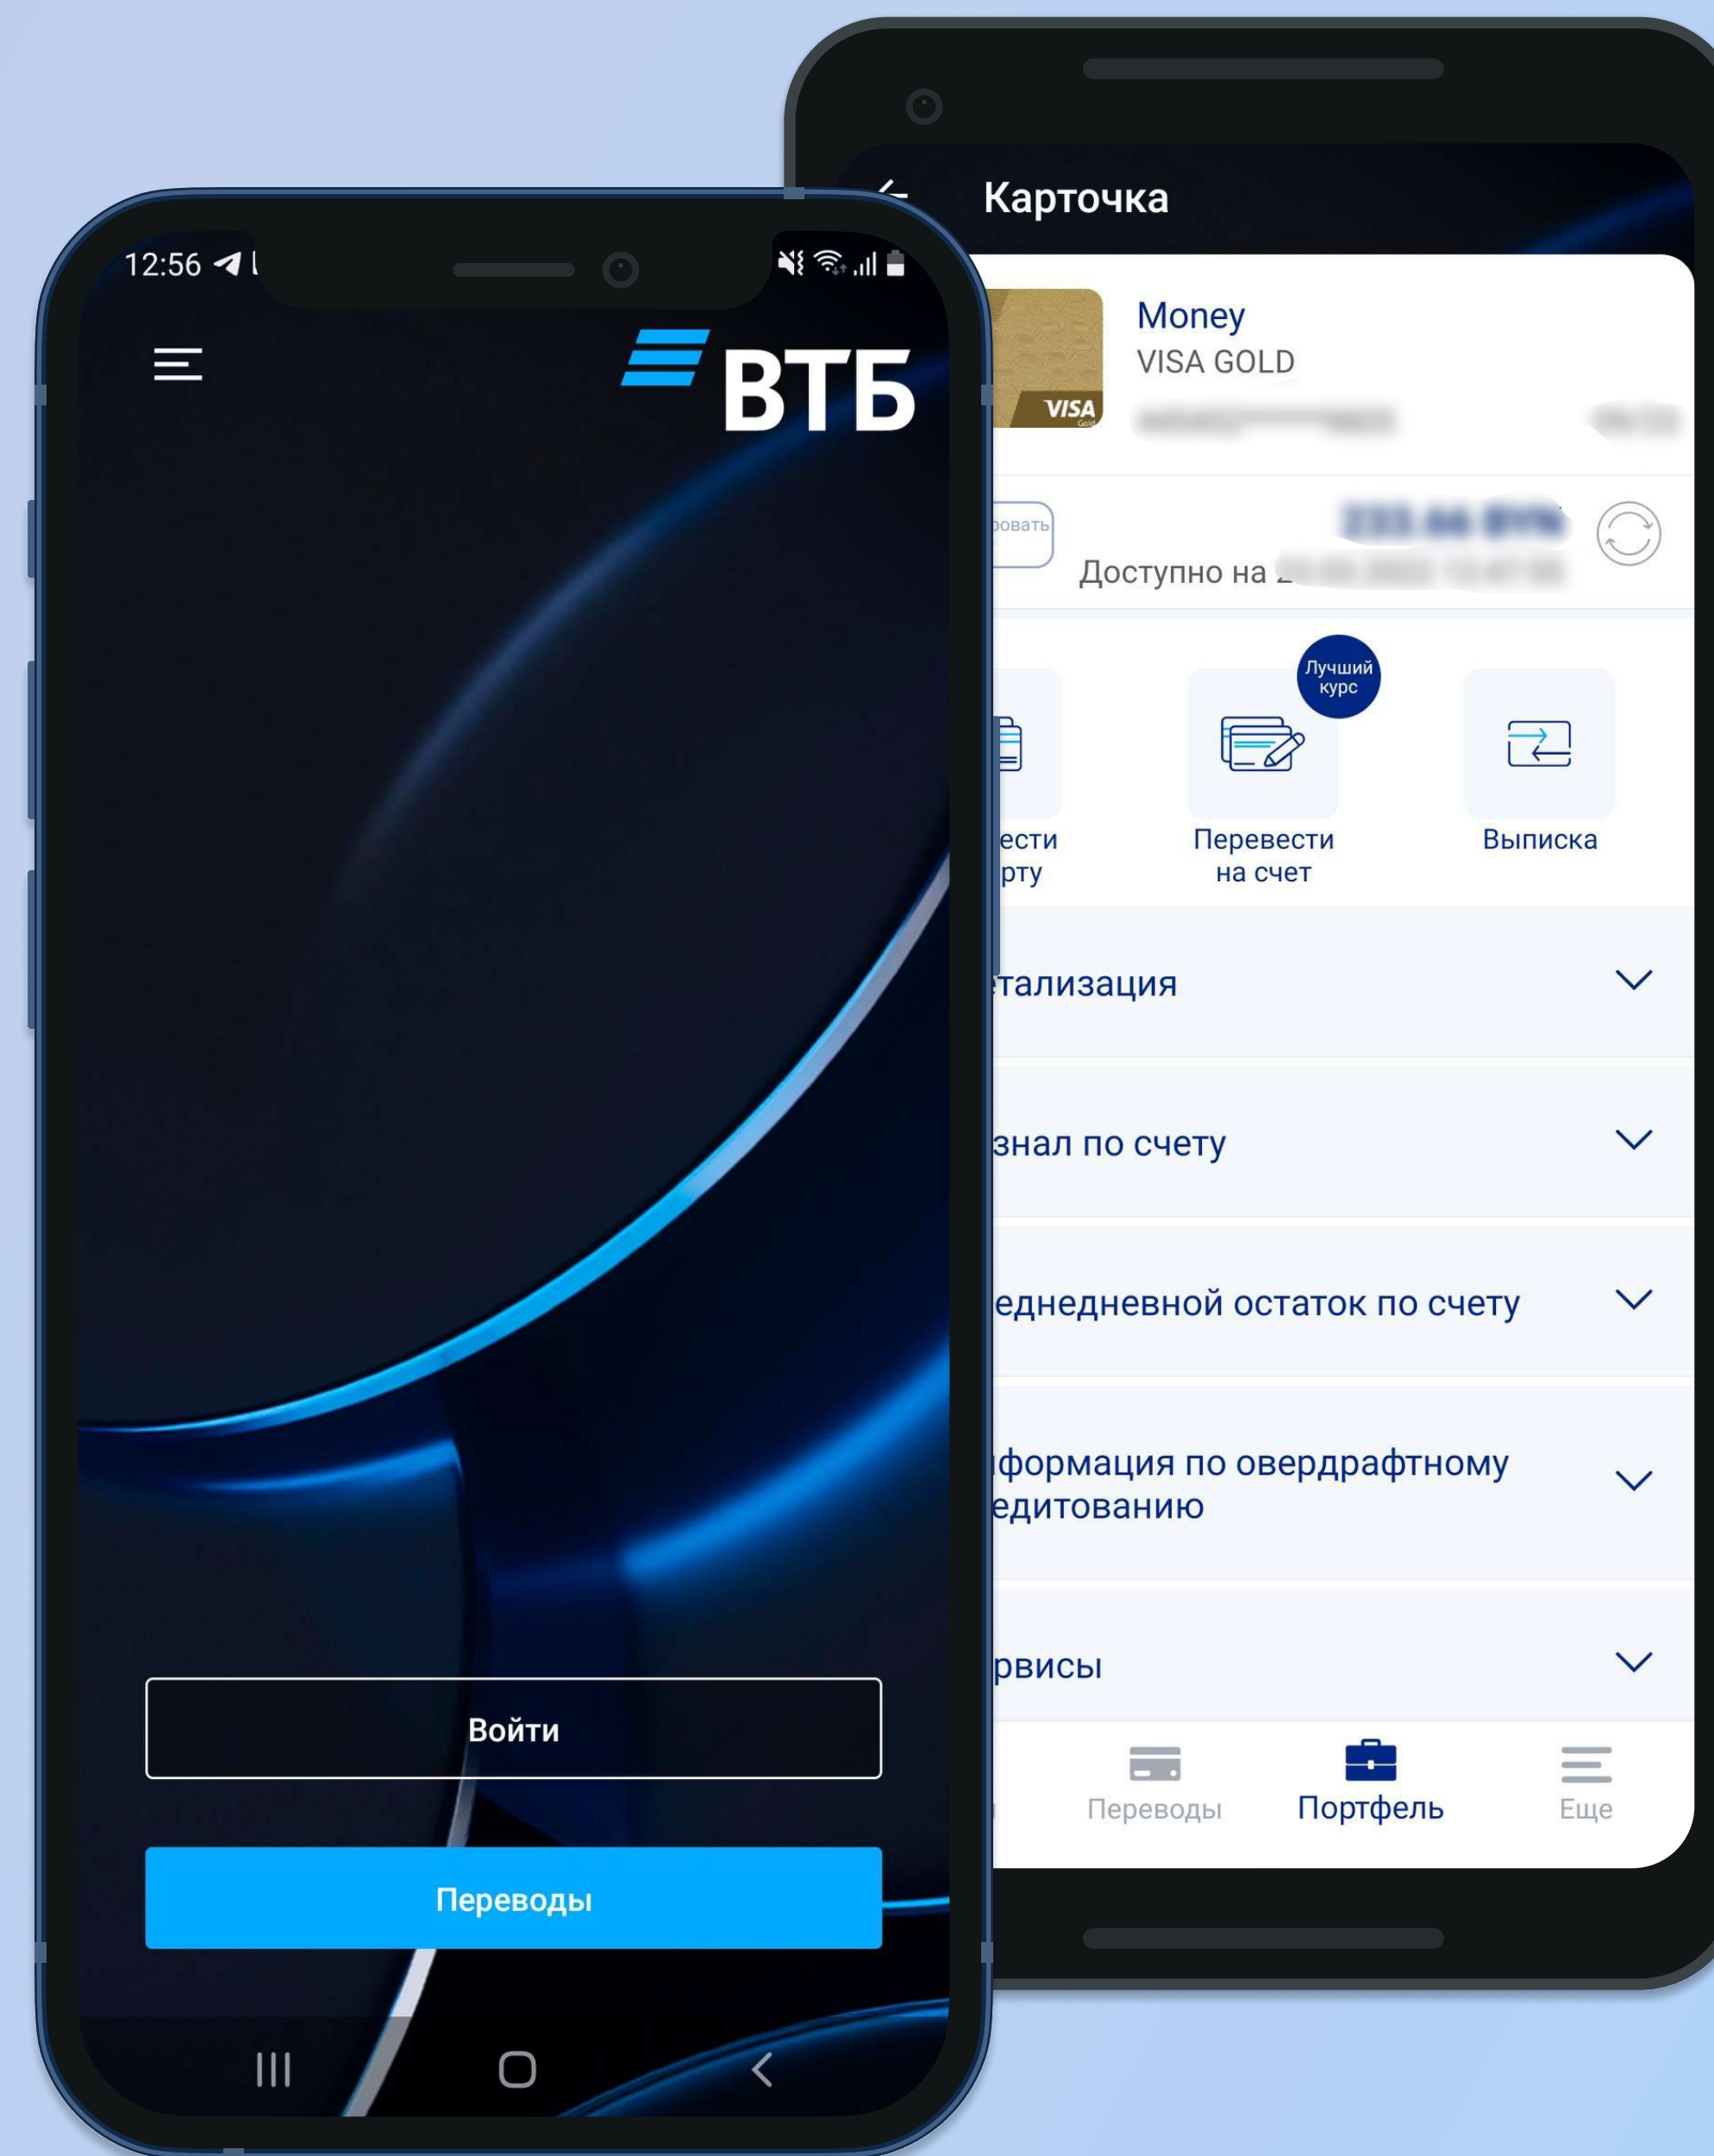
12:56

ВТБ

Войти

Переводы

Карточка

Money
VISA GOLD
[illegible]

VISA

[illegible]овать
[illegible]
Доступно на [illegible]

Лучший курс

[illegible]ести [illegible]рту

Перевести на счет

Выписка

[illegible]тализация

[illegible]знал по счету

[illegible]еднедневной остаток по счету

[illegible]формация по овердрафтному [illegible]едитованию

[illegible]рвисы

Переводы

Портфель

Еще